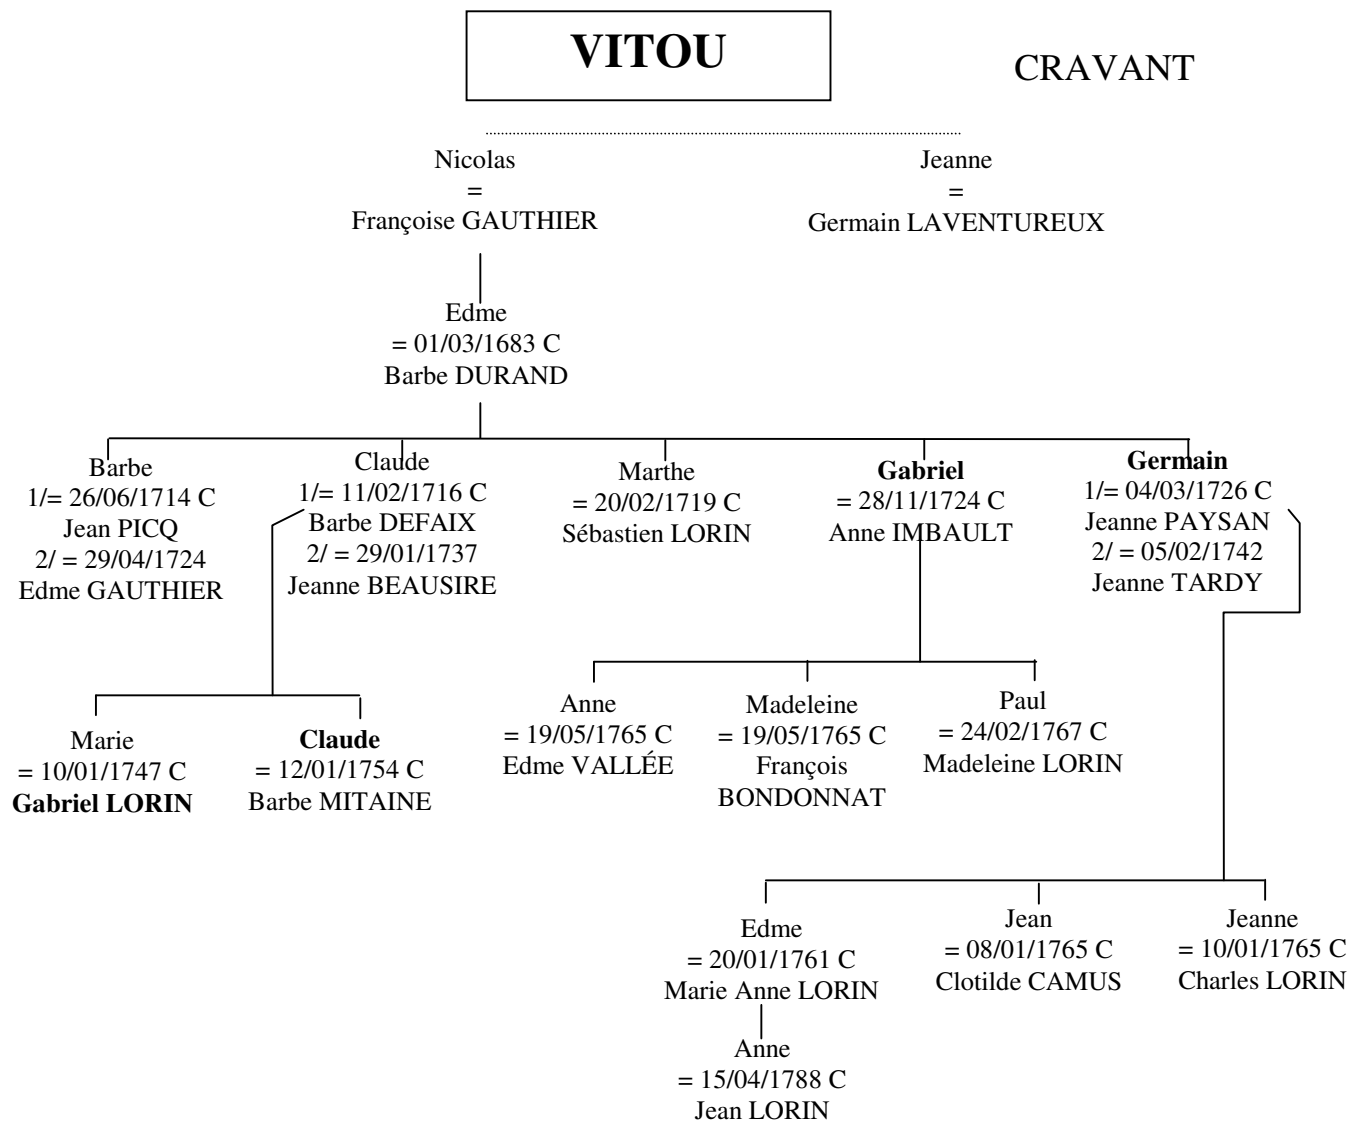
VITOU

CRAVANT

Nicolas
=
Françoise GAUTHIER

Jeanne
=
Germain LAVENTUREUX

Edme
= 01/03/1683 C
Barbe DURAND

Barbe
1/= 26/06/1714 C
Jean PICQ
2/ = 29/04/1724
Edme GAUTHIER

Claude
1/= 11/02/1716 C
Barbe DEFAIX
2/ = 29/01/1737
Jeanne BEAUSIRE

Marthe
= 20/02/1719 C
Sébastien LORIN

**Gabriel**
= 28/11/1724 C
Anne IMBAULT

**Germain**
1/= 04/03/1726 C
Jeanne PAYSAN
2/ = 05/02/1742
Jeanne TARDY

Marie
= 10/01/1747 C
**Gabriel LORIN**

**Claude**
= 12/01/1754 C
Barbe MITAINE

Anne
= 19/05/1765 C
Edme VALLÉE

Madeleine
= 19/05/1765 C
François
BONDONNAT

Paul
= 24/02/1767 C
Madeleine LORIN

Edme
= 20/01/1761 C
Marie Anne LORIN

Jean
= 08/01/1765 C
Clotilde CAMUS

Jeanne
= 10/01/1765 C
Charles LORIN

Anne
= 15/04/1788 C
Jean LORIN